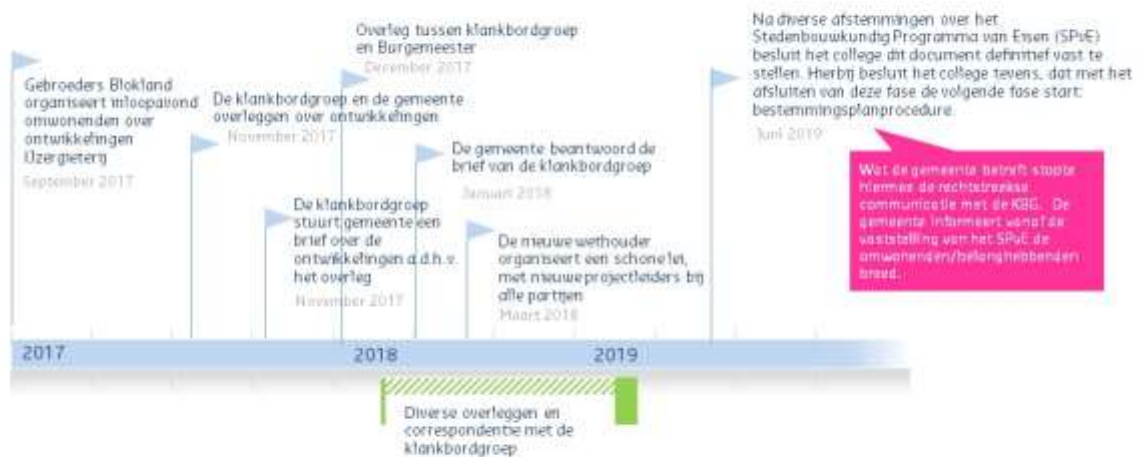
Gebroeders Blokland organiseert inloopavond omwonenden over ontwikkelingen IJzergieterij

September 2017

De klankbordgroep en de gemeente overleggen over ontwikkelingen

November 2017

Overleg tussen klankbordgroep en Burgemeester

December 2017

De klankbordgroep stuurt gemeente een brief over de ontwikkelingen a.d.h.v. het overleg

November 2017

De gemeente beantwoord de brief van de klankbordgroep

Januari 2018

De nieuwe wethouder organiseert een schone lei, met nieuwe projectleiders bij alle partijen

Maart 2018

Na diverse afstemmingen over het Stedenbouwkundig Programma van Eisen (SPvE) besluit het college dit document definitief vast te stellen. Hierbij besluit het college tevens, dat met het afsluiten van deze fase de volgende fase start: bestemmingsplanprocedure.

Juni 2019

Wat de gemeente betreft stopte hiermee de rechtstreekse communicatie met de KBG. De gemeente informeert vanaf de vaststelling van het SPvE de omwonenden/belanghebbenden breed.

2017

2018

2019

Diverse overleggen en correspondentie met de klankbordgroep